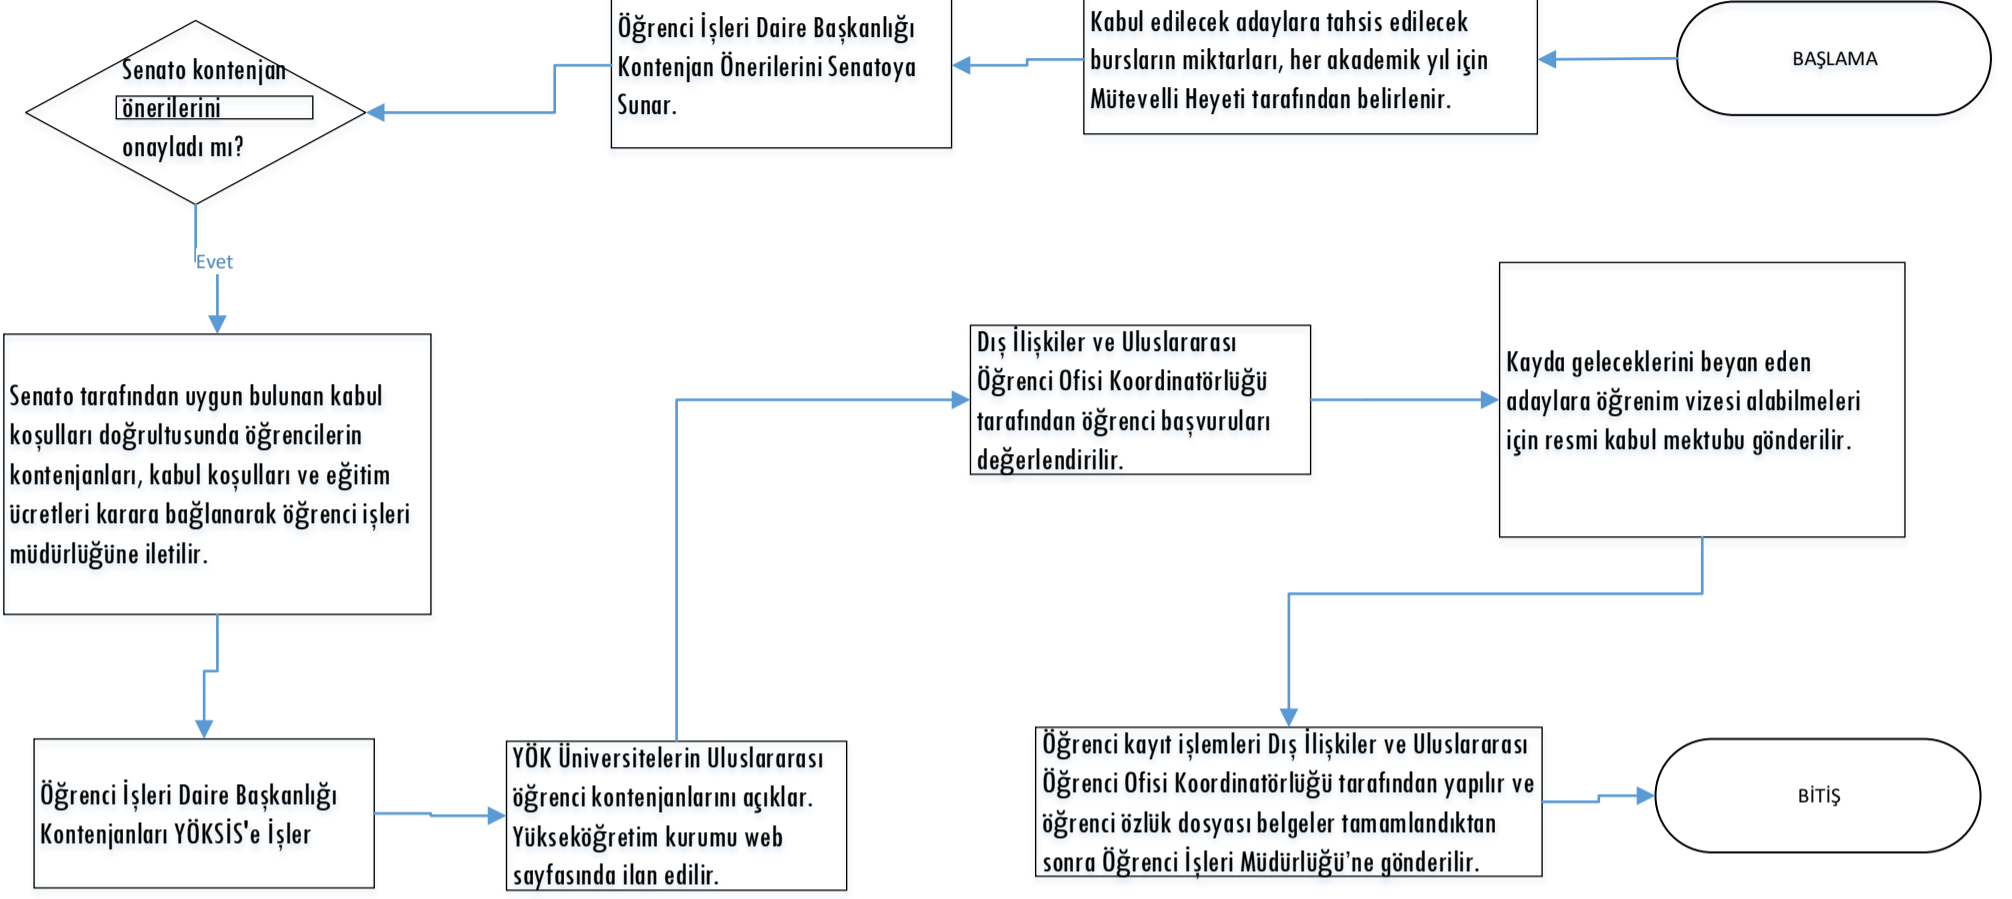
BAŞLAMA

Kabul edilecek adaylara tahsis edilecek bursların miktarları, her akademik yıl için Mütevelli Heyeti tarafından belirlenir.

Öğrenci İşleri Daire Başkanlığı Kontenjan Önerilerini Senatoya Sunar.

Senato kontenjan önerilerini onayladı mı?

Evet

Senato tarafından uygun bulunan kabul koşulları doğrultusunda öğrencilerin kontenjanları, kabul koşulları ve eğitim ücretleri karara bağlanarak öğrenci işleri müdürlüğüne iletilir.

Öğrenci İşleri Daire Başkanlığı Kontenjanları YÖKSİS'e İşler

YÖK Üniversitelerin Uluslararası öğrenci kontenjanlarını açıklar. Yükseköğretim kurumu web sayfasında ilan edilir.

Dış İlişkiler ve Uluslararası Öğrenci Ofisi Koordinatörlüğü tarafından öğrenci başvuruları değerlendirilir.

Kayda geleceklerini beyan eden adaylara öğrenim vizesi alabilmeleri için resmi kabul mektubu gönderilir.

Öğrenci kayıt işlemleri Dış İlişkiler ve Uluslararası Öğrenci Ofisi Koordinatörlüğü tarafından yapılır ve öğrenci özlük dosyası belgeler tamamlandıktan sonra Öğrenci İşleri Müdürlüğü'ne gönderilir.

BİTİŞ